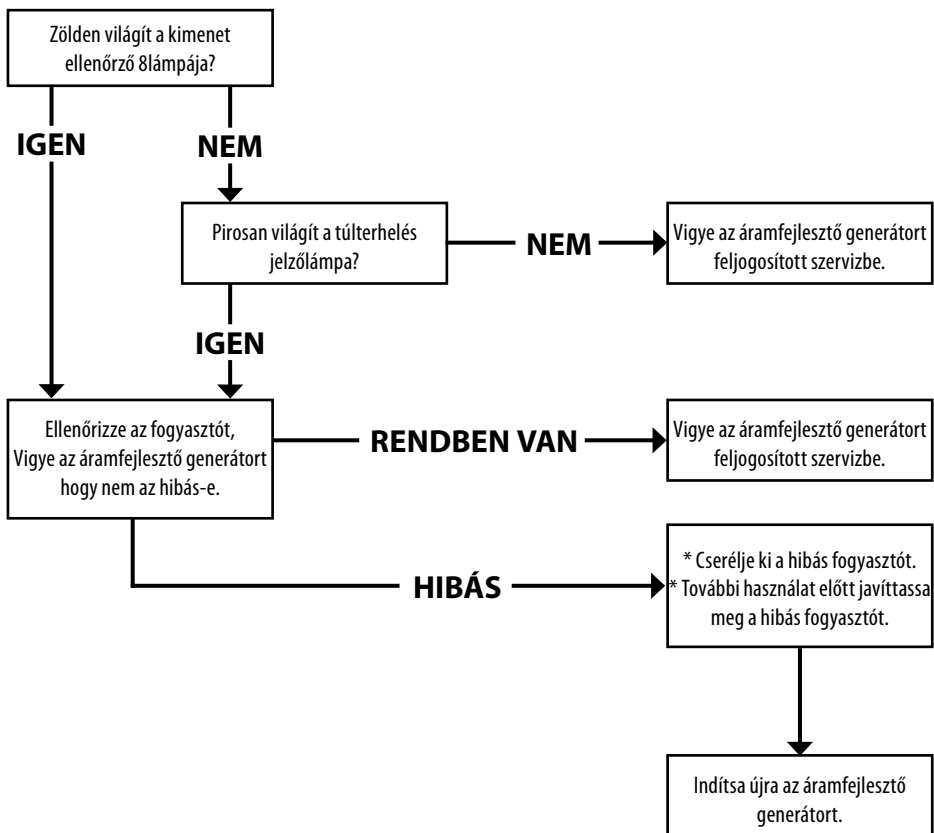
Zölden világít a kimenet ellenőrző 8lámpája?

IGEN

NEM

Pirosan világít a túlterhelés jelzőlámpa?

NEM

Vigye az áramfejlesztő generátort feljogosított szervizbe.

IGEN

Ellenőrizze az fogyasztót, Vigye az áramfejlesztő generátort hogy nem az hibás-e.

RENDBEN VAN

Vigye az áramfejlesztő generátort feljogosított szervizbe.

HIBÁS

* Cserélje ki a hibás fogyasztót.
* További használat előtt javíttassa meg a hibás fogyasztót.

Indítsa újra az áramfejlesztő generátort.